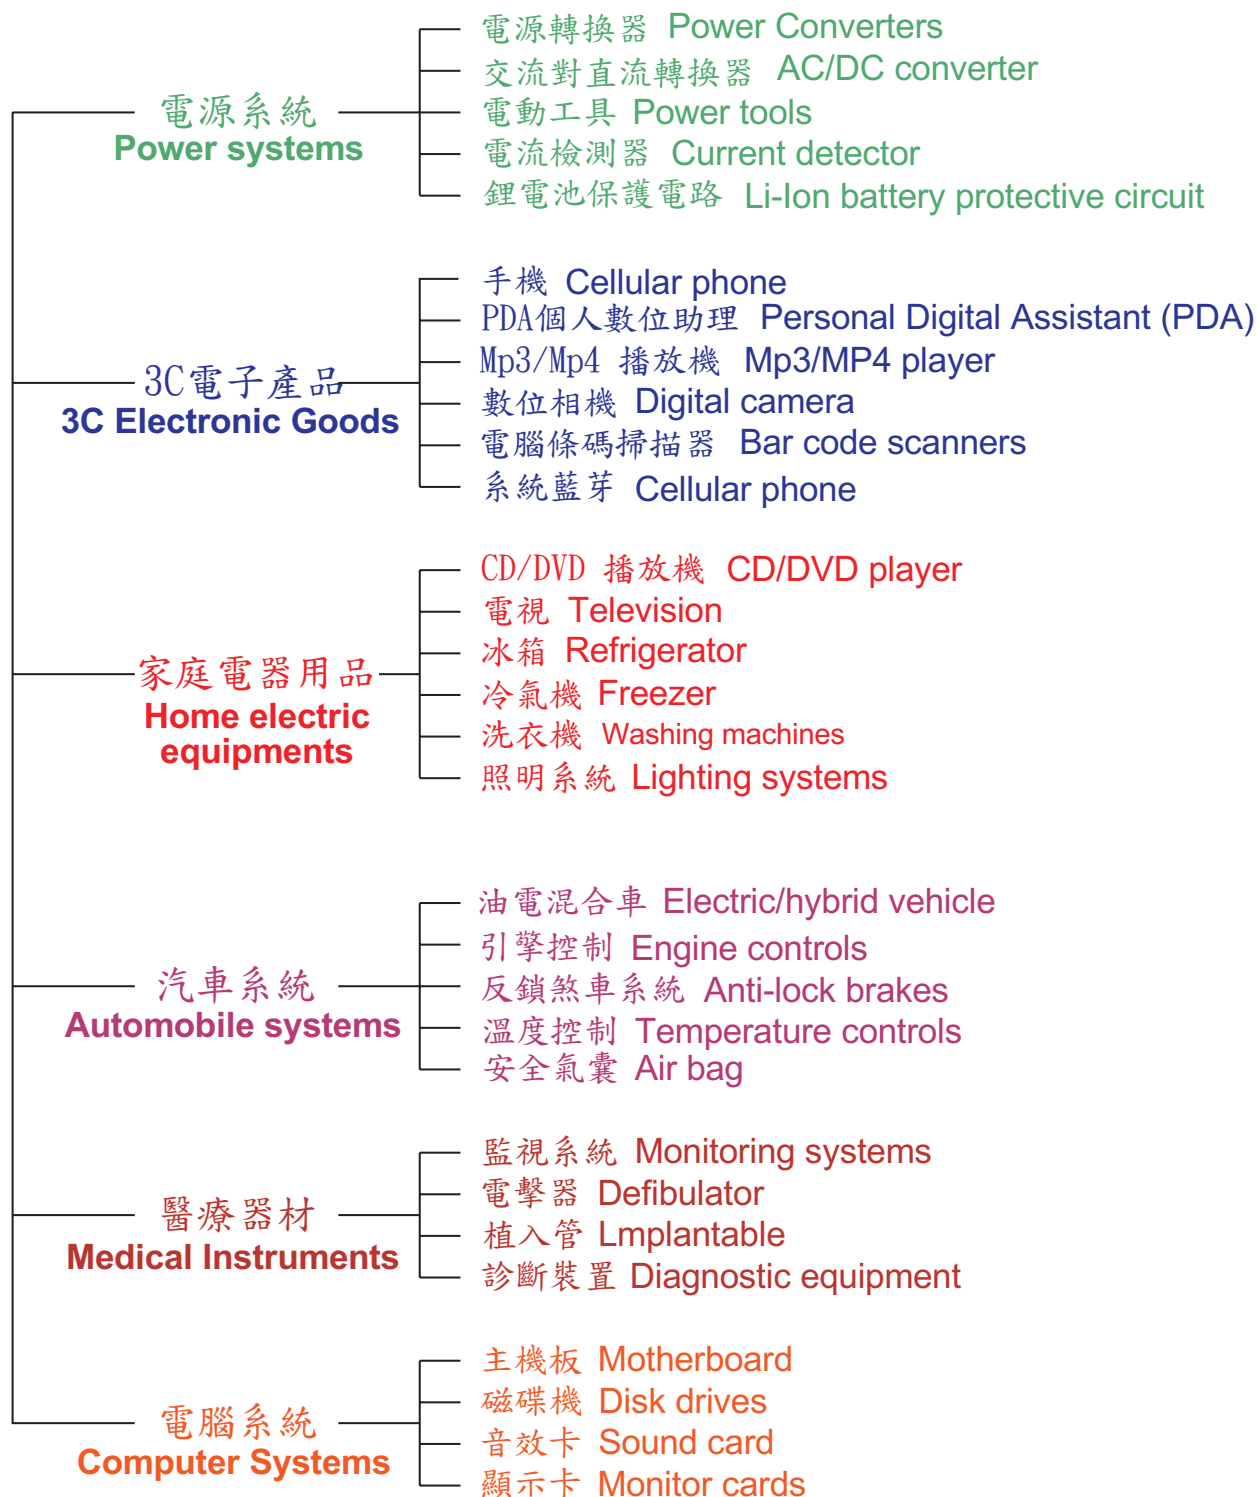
電源系統
Power systems

電源轉換器 Power Converters
交流對直流轉換器 AC/DC converter
電動工具 Power tools
電流檢測器 Current detector
鋰電池保護電路 Li-Ion battery protective circuit

3C電子產品
3C Electronic Goods

手機 Cellular phone
PDA個人數位助理 Personal Digital Assistant (PDA)
Mp3/Mp4 播放機 Mp3/MP4 player
數位相機 Digital camera
電腦條碼掃描器 Bar code scanners
系統藍芽 Cellular phone

家庭電器用品
Home electric equipments

CD/DVD 播放機 CD/DVD player
電視 Television
冰箱 Refrigerator
冷氣機 Freezer
洗衣機 Washing machines
照明系統 Lighting systems

汽車系統
Automobile systems

油電混合車 Electric/hybrid vehicle
引擎控制 Engine controls
反鎖煞車系統 Anti-lock brakes
溫度控制 Temperature controls
安全氣囊 Air bag

醫療器材
Medical Instruments

監視系統 Monitoring systems
電擊器 Defibulator
植入管 Lmplantable
診斷裝置 Diagnostic equipment

電腦系統
Computer Systems

主機板 Motherboard
磁碟機 Disk drives
音效卡 Sound card
顯示卡 Monitor cards